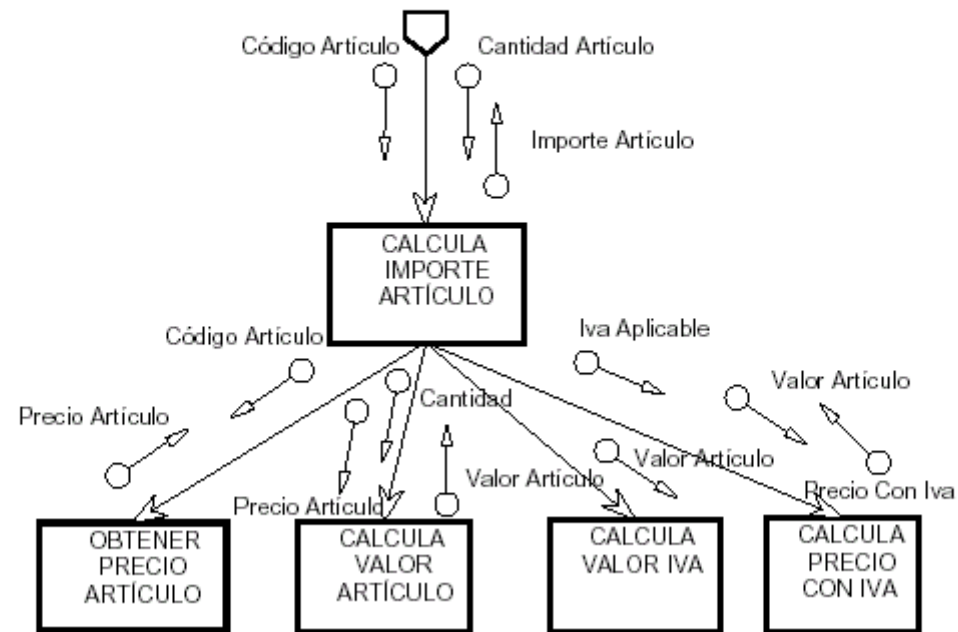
Código Artículo
Cantidad Artículo
Importe Artículo
CALCULA IMPORTE ARTÍCULO
Código Artículo
Iva Aplicable
Valor Artículo
Precio Artículo
Cantidad
Valor Artículo
Valor Artículo
Precio Con Iva
Precio Artículo
OBTENER PRECIO ARTÍCULO
CALCULA VALOR ARTÍCULO
CALCULA VALOR IVA
CALCULA PRECIO CON IVA